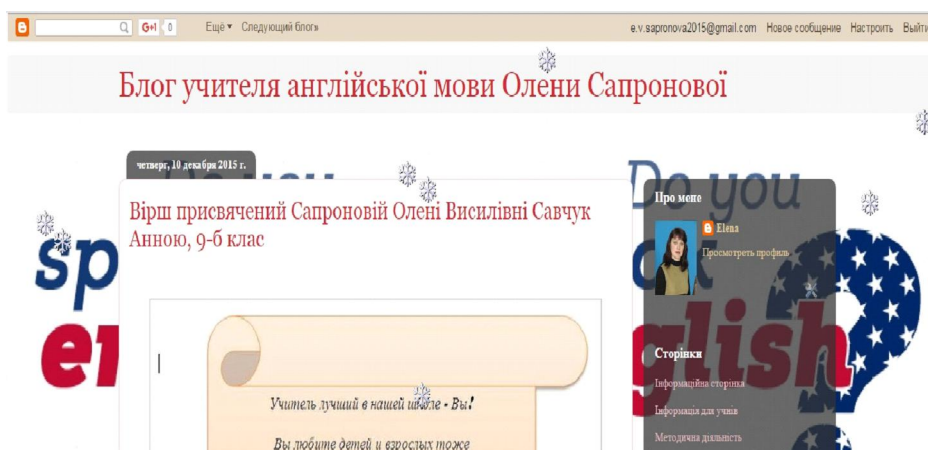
G+1 0 Ещё ▾ Следующий блог»

e.v.sapronova2015@gmail.com Новое сообщение Настроить Выйти

Блог учителя англійської мови Олени Сапронової

четверг, 10 декабря 2015 г.

Вірш присвячений Сапроновій Олені Василівні Савчук Анною, 9-б клас

Учитель лучший в нашей школе - Вы!

Вы любите детей и взрослых тоже

Про мене

Elena

Просмотреть профиль

Сторінки

Інформаційна сторінка

Інформація для учнів

Методична діяльність